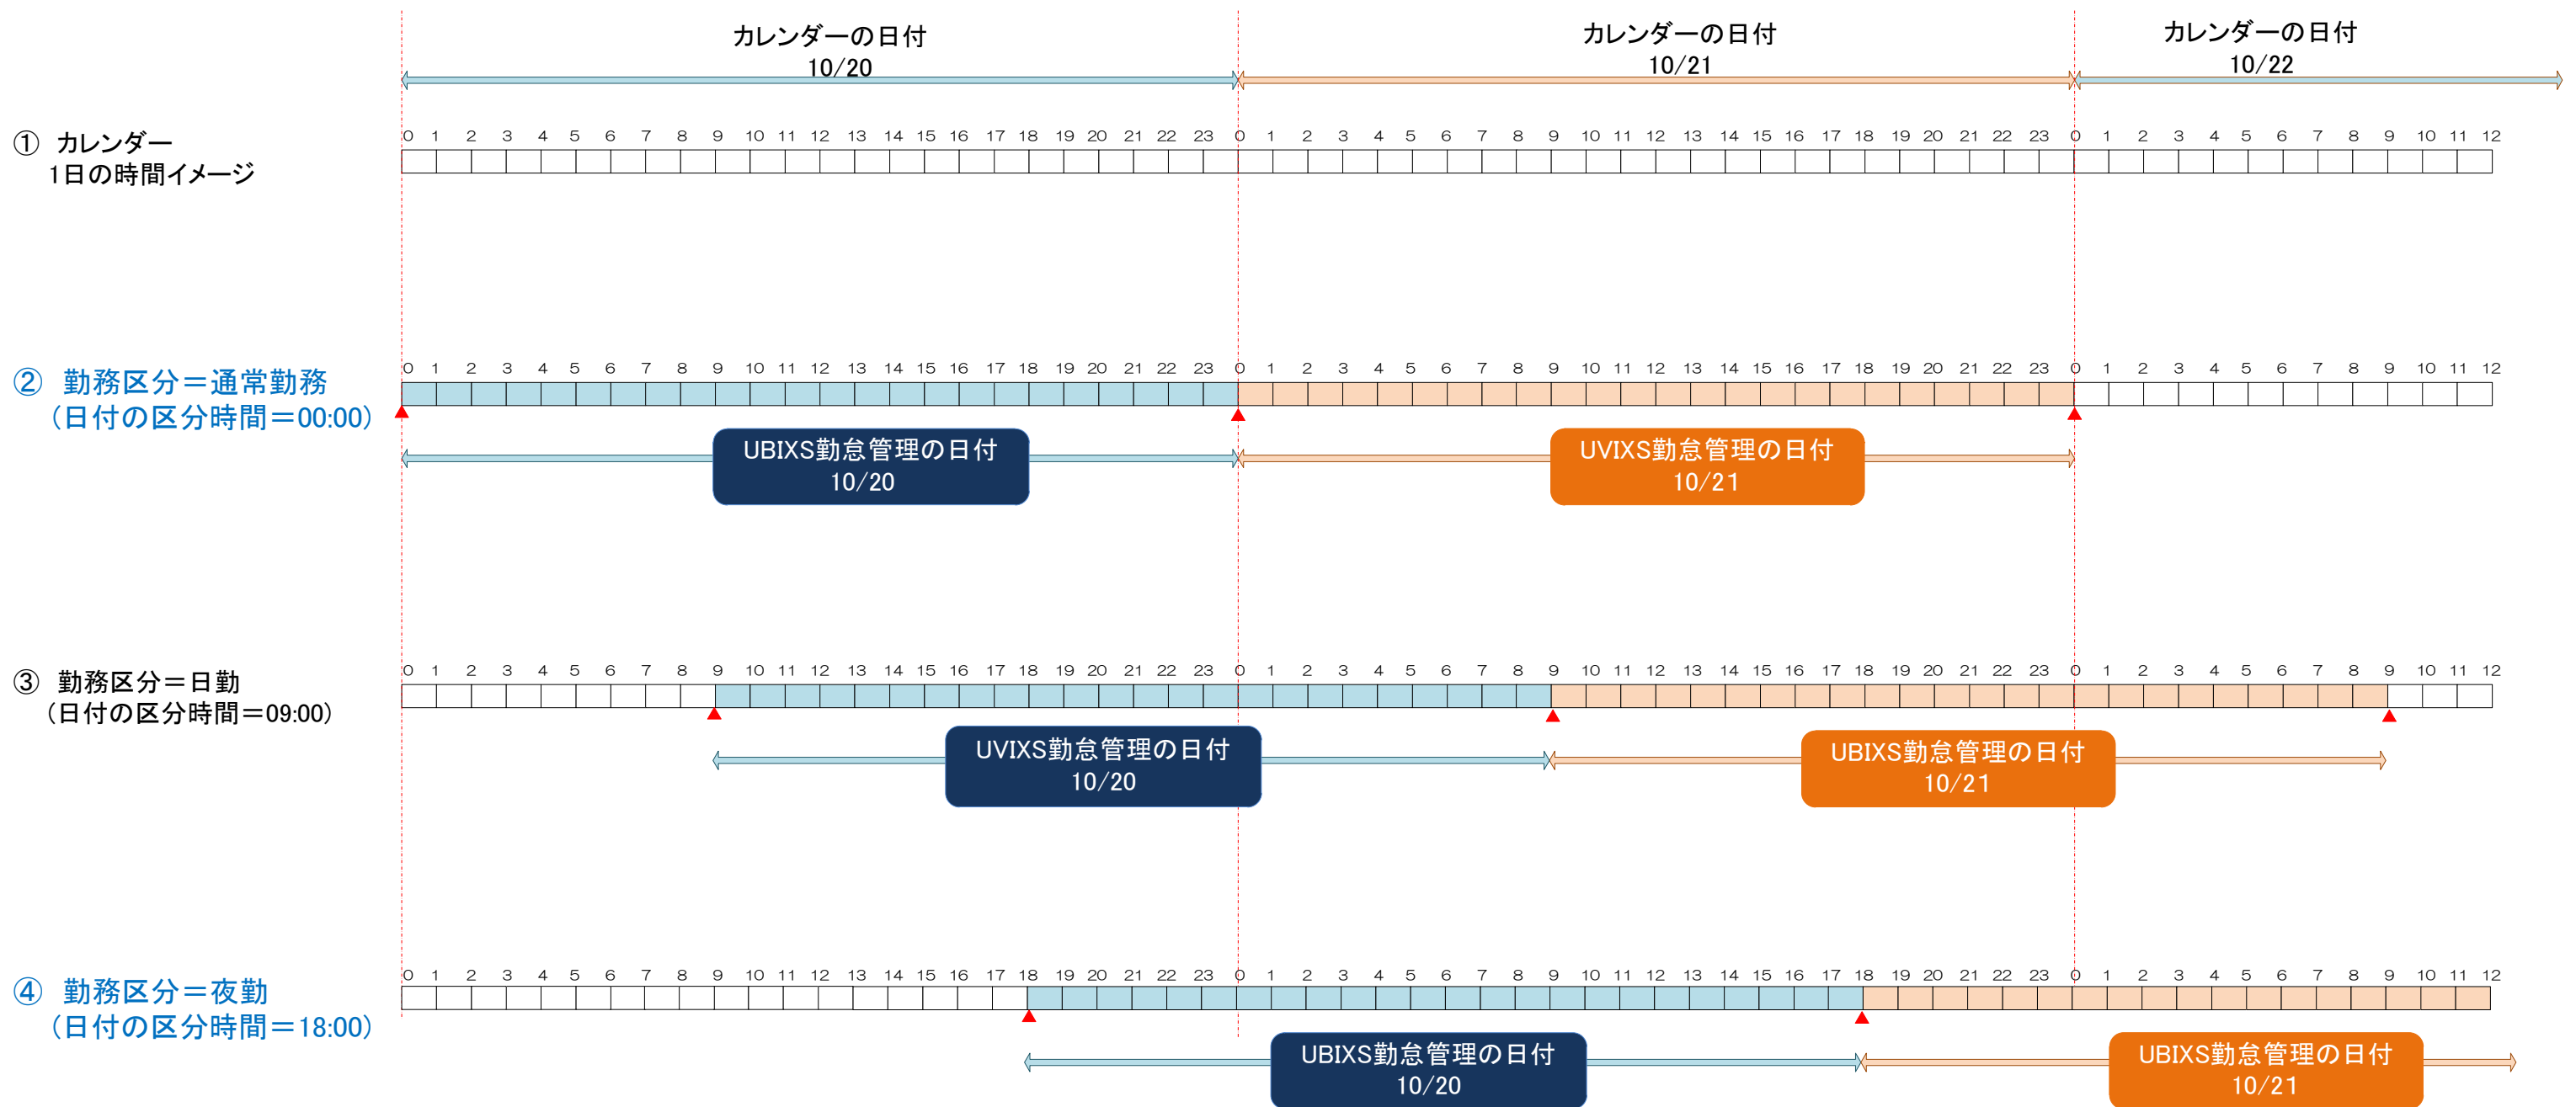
カレンダーの日付
10/20

カレンダーの日付
10/21

カレンダーの日付
10/22

① カレンダー
1日の時間イメージ

0 1 2 3 4 5 6 7 8 9 10 11 12 13 14 15 16 17 18 19 20 21 22 23 0 1 2 3 4 5 6 7 8 9 10 11 12 13 14 15 16 17 18 19 20 21 22 23 0 1 2 3 4 5 6 7 8 9 10 11 12

② 勤務区分＝通常勤務
（日付の区分時間＝00:00）

0 1 2 3 4 5 6 7 8 9 10 11 12 13 14 15 16 17 18 19 20 21 22 23 0 1 2 3 4 5 6 7 8 9 10 11 12 13 14 15 16 17 18 19 20 21 22 23 0 1 2 3 4 5 6 7 8 9 10 11 12

UBIXS勤怠管理の日付
10/20

UVIXS勤怠管理の日付
10/21

③ 勤務区分＝日勤
（日付の区分時間＝09:00）

0 1 2 3 4 5 6 7 8 9 10 11 12 13 14 15 16 17 18 19 20 21 22 23 0 1 2 3 4 5 6 7 8 9 10 11 12 13 14 15 16 17 18 19 20 21 22 23 0 1 2 3 4 5 6 7 8 9 10 11 12

UVIXS勤怠管理の日付
10/20

UBIXS勤怠管理の日付
10/21

④ 勤務区分＝夜勤
（日付の区分時間＝18:00）

0 1 2 3 4 5 6 7 8 9 10 11 12 13 14 15 16 17 18 19 20 21 22 23 0 1 2 3 4 5 6 7 8 9 10 11 12 13 14 15 16 17 18 19 20 21 22 23 0 1 2 3 4 5 6 7 8 9 10 11 12

UBIXS勤怠管理の日付
10/20

UBIXS勤怠管理の日付
10/21